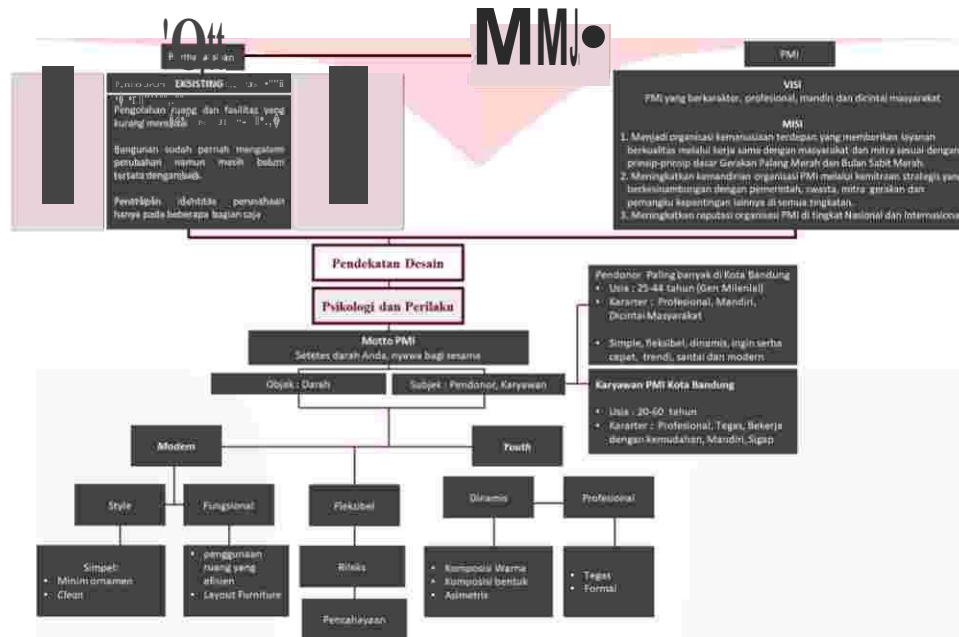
'Ott
MMJ•
P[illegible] a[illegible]an
PMI

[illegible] EXISTING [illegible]
Pengolahan ruang dan fasilitas yang kurang memadai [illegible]

Bangunan sudah pernah mengalami perubahan namun masih belum tertata dengan baik.

Penerapan identitas perusahaan hanya pada beberapa bagian saja

VISI
PMI yang berkarakter, profesional, mandiri dan dicintai masyarakat

MISI
1. Menjadi organisasi kemanusiaan terdepan yang memberikan layanan berkualitas melalui kerja sama dengan masyarakat dan mitra sesuai dengan prinsip-prinsip dasar Gerakan Palang Merah dan Bulan Sabit Merah.
2. Meningkatkan kemandirian organisasi PMI melalui kemitraan strategis yang berkesinambungan dengan pemerintah, swasta, mitra gerakan dan pemangku kepentingan lainnya di semua tingkatan.
3. Meningkatkan reputasi organisasi PMI di tingkat Nasional dan Internasional

Pendekatan Desain

Psikologi dan Perilaku

Pendonor Paling banyak di Kota Bandung
• Usia : 25-44 tahun (Gen Milenial)
• Karater : Profesional, Mandiri, Dicintai Masyarakat
• Simple, fleksibel, dinamis, ingin serba cepat, trendi, santai dan modern

Motto PMI
Setetes darah Anda, nyawa bagi sesama

Objek : Darah
Subjek : Pendonor, Karyawan

Karyawan PMI Kota Bandung
• Usia : 20-60 tahun
• Karater : Profesional, Tegas, Bekerja dengan kemudahan, Mandiri, Sigap

Modern
Youth

Style
Fungsional
Fleksibel
Dinamis
Profesional

Simpel:
• Minim ornamen
• Clean

• penggunaan ruang yang efisien
• Layout Furniture

Rileks

• Komposisi Warna
• Komposisi bentuk
• Asimetris

• Tegas
• Formal

Pencahayaan